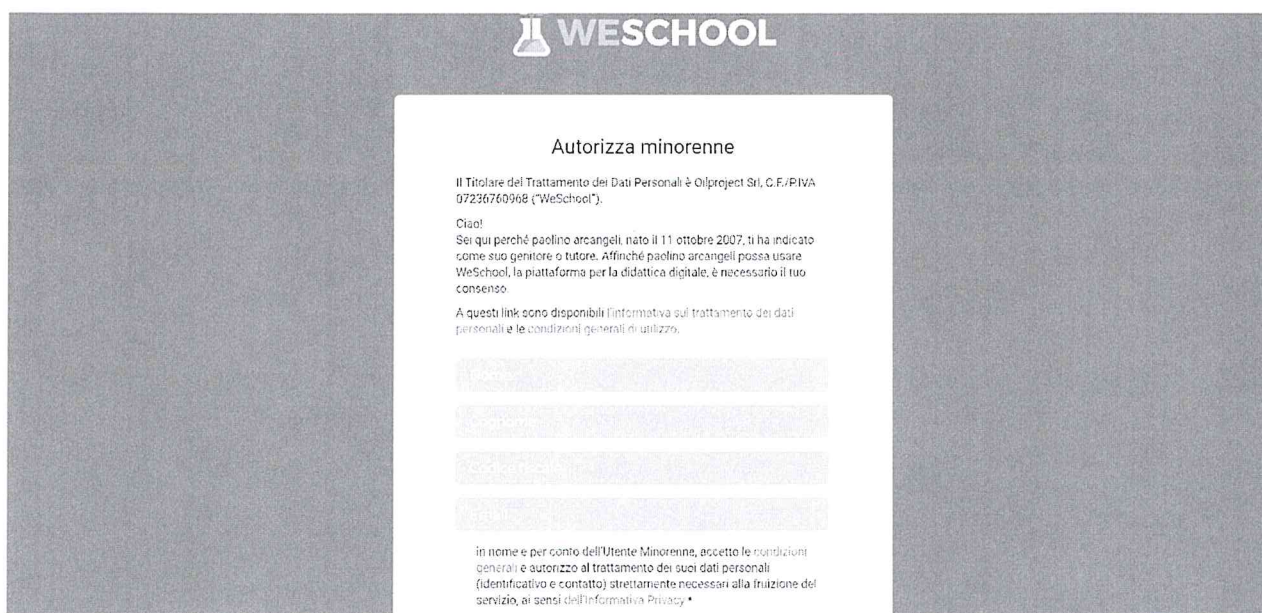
WESCHOOL

Autorizza minorenne

Il Titolare del Trattamento dei Dati Personali è Oilproject Srl, C.F./P.IVA 07236760968 ("WeSchool").

Ciao!
Sei qui perché paolino arcangeli, nato il 11 ottobre 2007, ti ha indicato come suo genitore o tutore. Affinché paolino arcangeli possa usare WeSchool, la piattaforma per la didattica digitale, è necessario il tuo consenso.

A questi link sono disponibili l'informativa sul trattamento dei dati personali e le condizioni generali di utilizzo.

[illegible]

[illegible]

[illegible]

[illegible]

in nome e per conto dell'Utente Minorenne, accetto le condizioni generali e autorizzo al trattamento dei suoi dati personali (identificativo e contatto) strettamente necessari alla fruizione del servizio, ai sensi dell'Informativa Privacy *